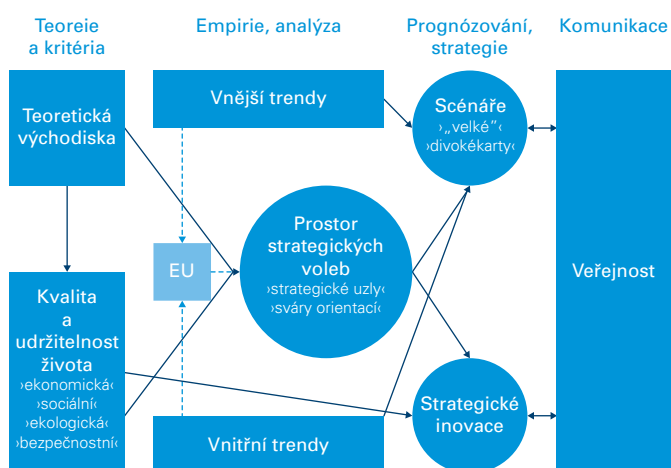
Teoreie a kritéria

Empirie, analýza

Prognózování, strategie

Komunikace

Teoretická východiska

Vnější trendy

Scénáře
›„velké“‹
›divokékarty‹

EU

Prostor strategických voleb
›strategické uzly‹
›sváry orientací‹

Veřejnost

Kvalita a udržitelnost života
›ekonomická‹
›sociální‹
›ekologická‹
›bezpečnostní‹

Strategické inovace

Vnitřní trendy